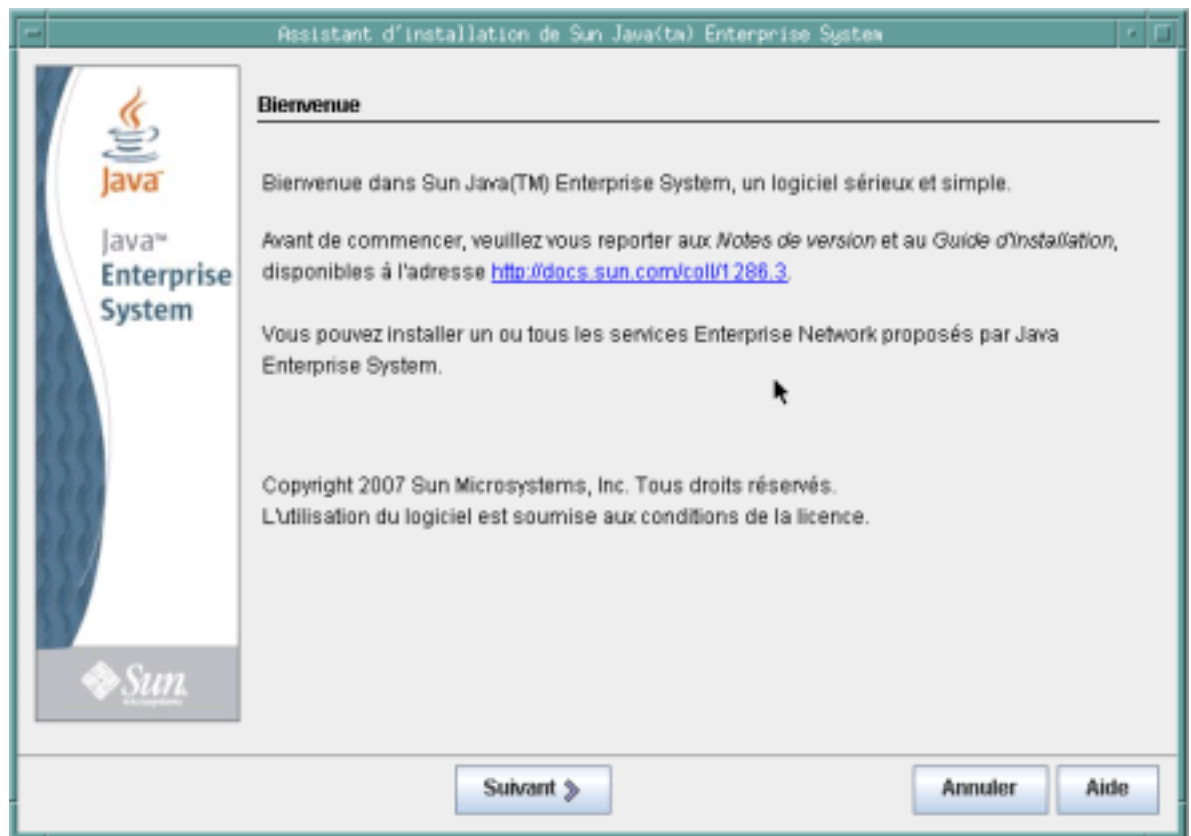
Assistant d'installation de Sun Java(tm) Enterprise System

Java

Java™ Enterprise System

Sun Microsystems

Bienvenue

Bienvenue dans Sun Java(TM) Enterprise System, un logiciel sérieux et simple.

Avant de commencer, veuillez vous reporter aux Notes de version et au Guide d'installation, disponibles à l'adresse http://docs.sun.com/coll/1286.3.

Vous pouvez installer un ou tous les services Enterprise Network proposés par Java Enterprise System.

Copyright 2007 Sun Microsystems, Inc. Tous droits réservés.
L'utilisation du logiciel est soumise aux conditions de la licence.

Suivant

Annuler

Aide